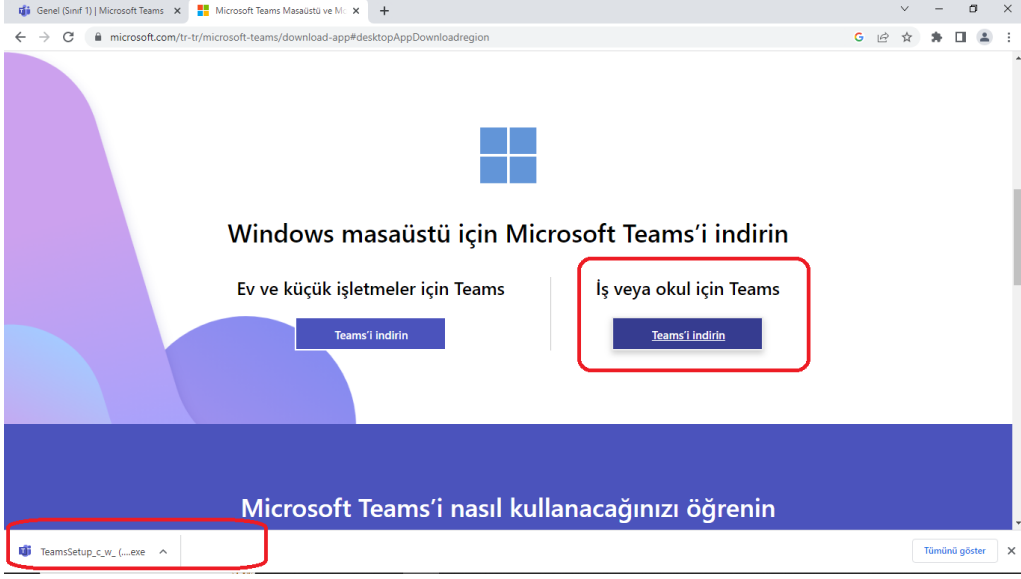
Genel (Sınıf 1) | Microsoft Teams ×
Microsoft Teams Masaüstü ve Mo ×
+

microsoft.com/tr-tr/microsoft-teams/download-app#desktopAppDownloadregion

Windows masaüstü için Microsoft Teams'i indirin

Ev ve küçük işletmeler için Teams

Teams'i indirin

İş veya okul için Teams

Teams'i indirin

Microsoft Teams'i nasıl kullanacağınızı öğrenin

TeamsSetup_c_w_ (....exe

Tümünü göster